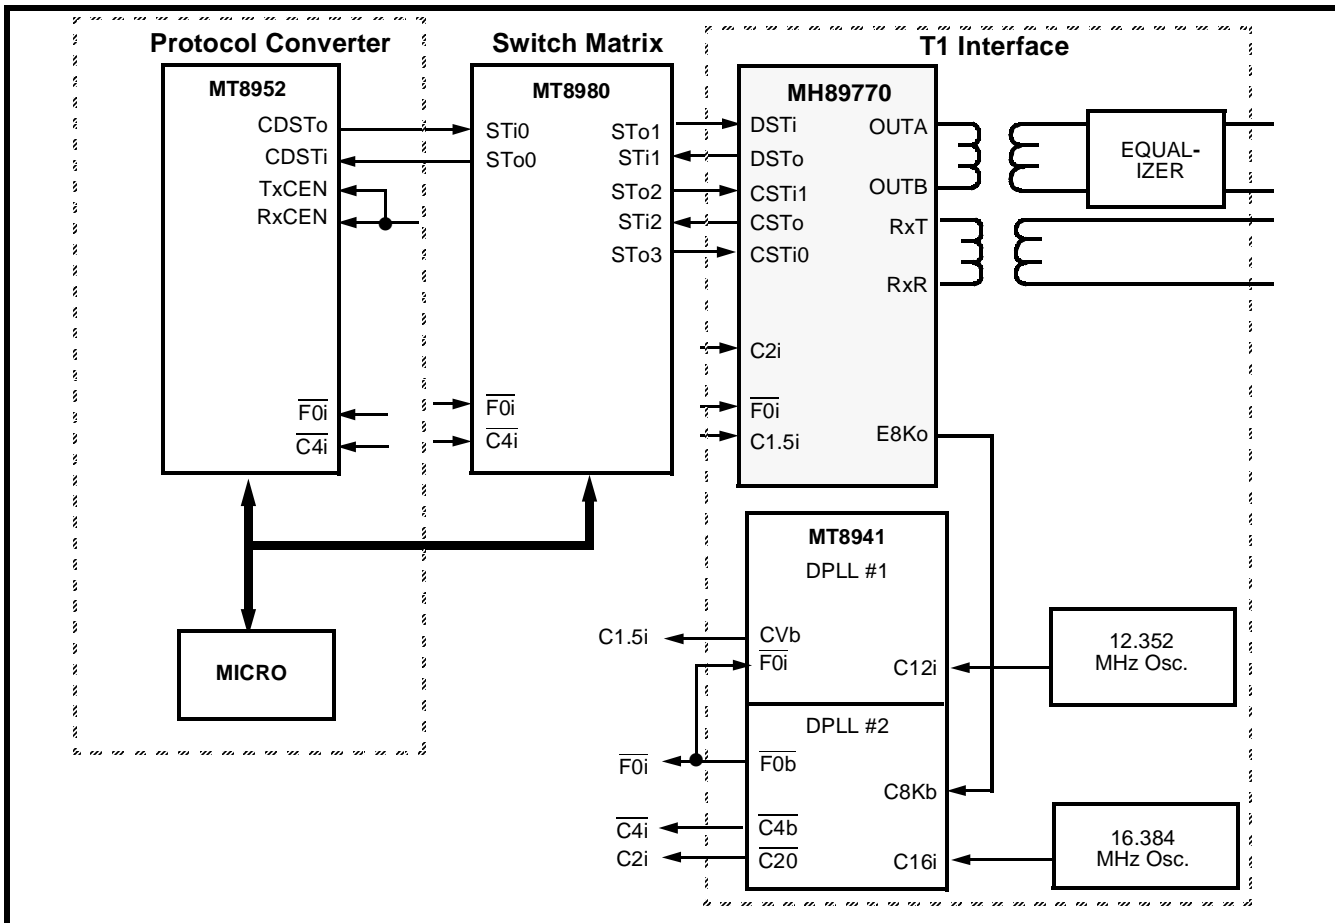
Protocol Converter

Switch Matrix

T1 Interface

MT8952

CDSTo
CDSTi
TxCEN
RxCEN

$\overline{F0i}$
$\overline{C4i}$

MT8980

STi0
STo0
STo1
STi1
STo2
STi2
STo3

$\overline{F0i}$
$\overline{C4i}$

MH89770

DSTi
DSTo
CSTi1
CSTo
CSTi0
C2i
$\overline{F0i}$
C1.5i
OUTA
OUTB
RxT
RxR
E8Ko

EQUALIZER

MICRO

MT8941
DPLL #1

C1.5i
CVb
$\overline{F0i}$
C12i

12.352 MHz Osc.

DPLL #2

$\overline{F0i}$
$\overline{F0b}$
C8Kb
$\overline{C4i}$
$\overline{C4b}$
C2i
$\overline{C20}$
C16i

16.384 MHz Osc.